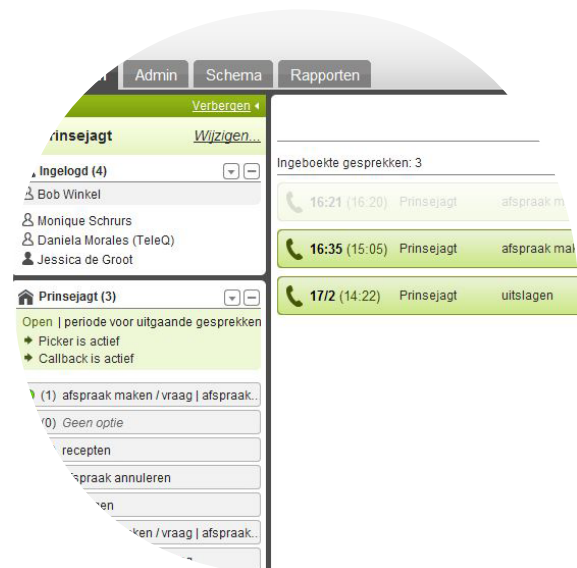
Admin Schema Rapporten

Verbergen

rinsejagt Wijzigen...

Ingelogd (4)

Bob Winkel

Monique Schrurs

Daniela Morales (TeleQ)

Jessica de Groot

Prinsejagt (3)

Open | periode voor uitgaande gesprekken

Picker is actief

Callback is actief

(1) afspraak maken / vraag | afspraak..

(0) Geen optie

recepten

fspraak annuleren

en

ken / vraag | afspraak..

Ingeboekte gesprekken: 3

16:21 (16:20) Prinsejagt afspraak m

16:35 (15:05) Prinsejagt afspraak mak

17/2 (14:22) Prinsejagt uitslagen